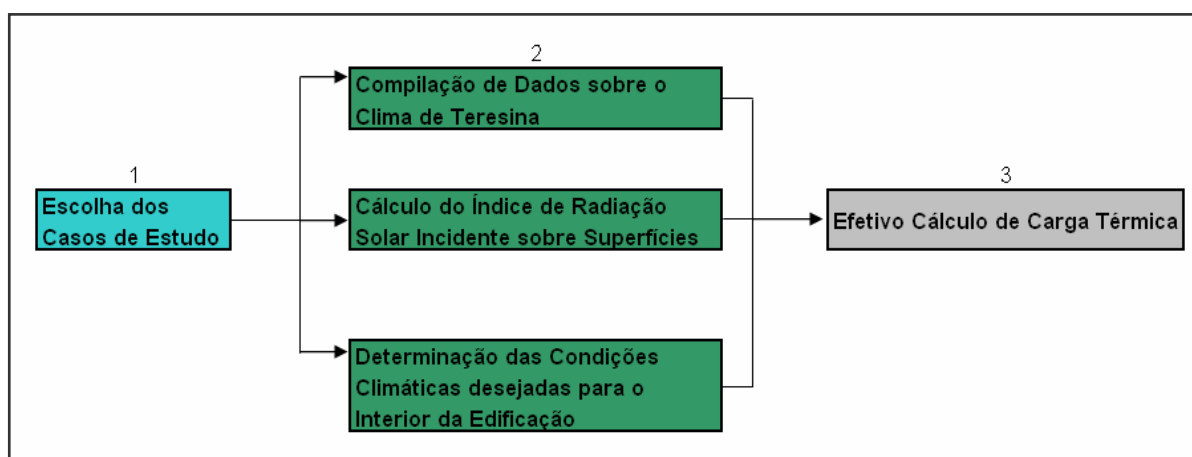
1
Escolha dos Casos de Estudo

2
Compilação de Dados sobre o Clima de Teresina

Cálculo do Índice de Radiação Solar Incidente sobre Superfícies

Determinação das Condições Climáticas desejadas para o Interior da Edificação

3
Efetivo Cálculo de Carga Térmica